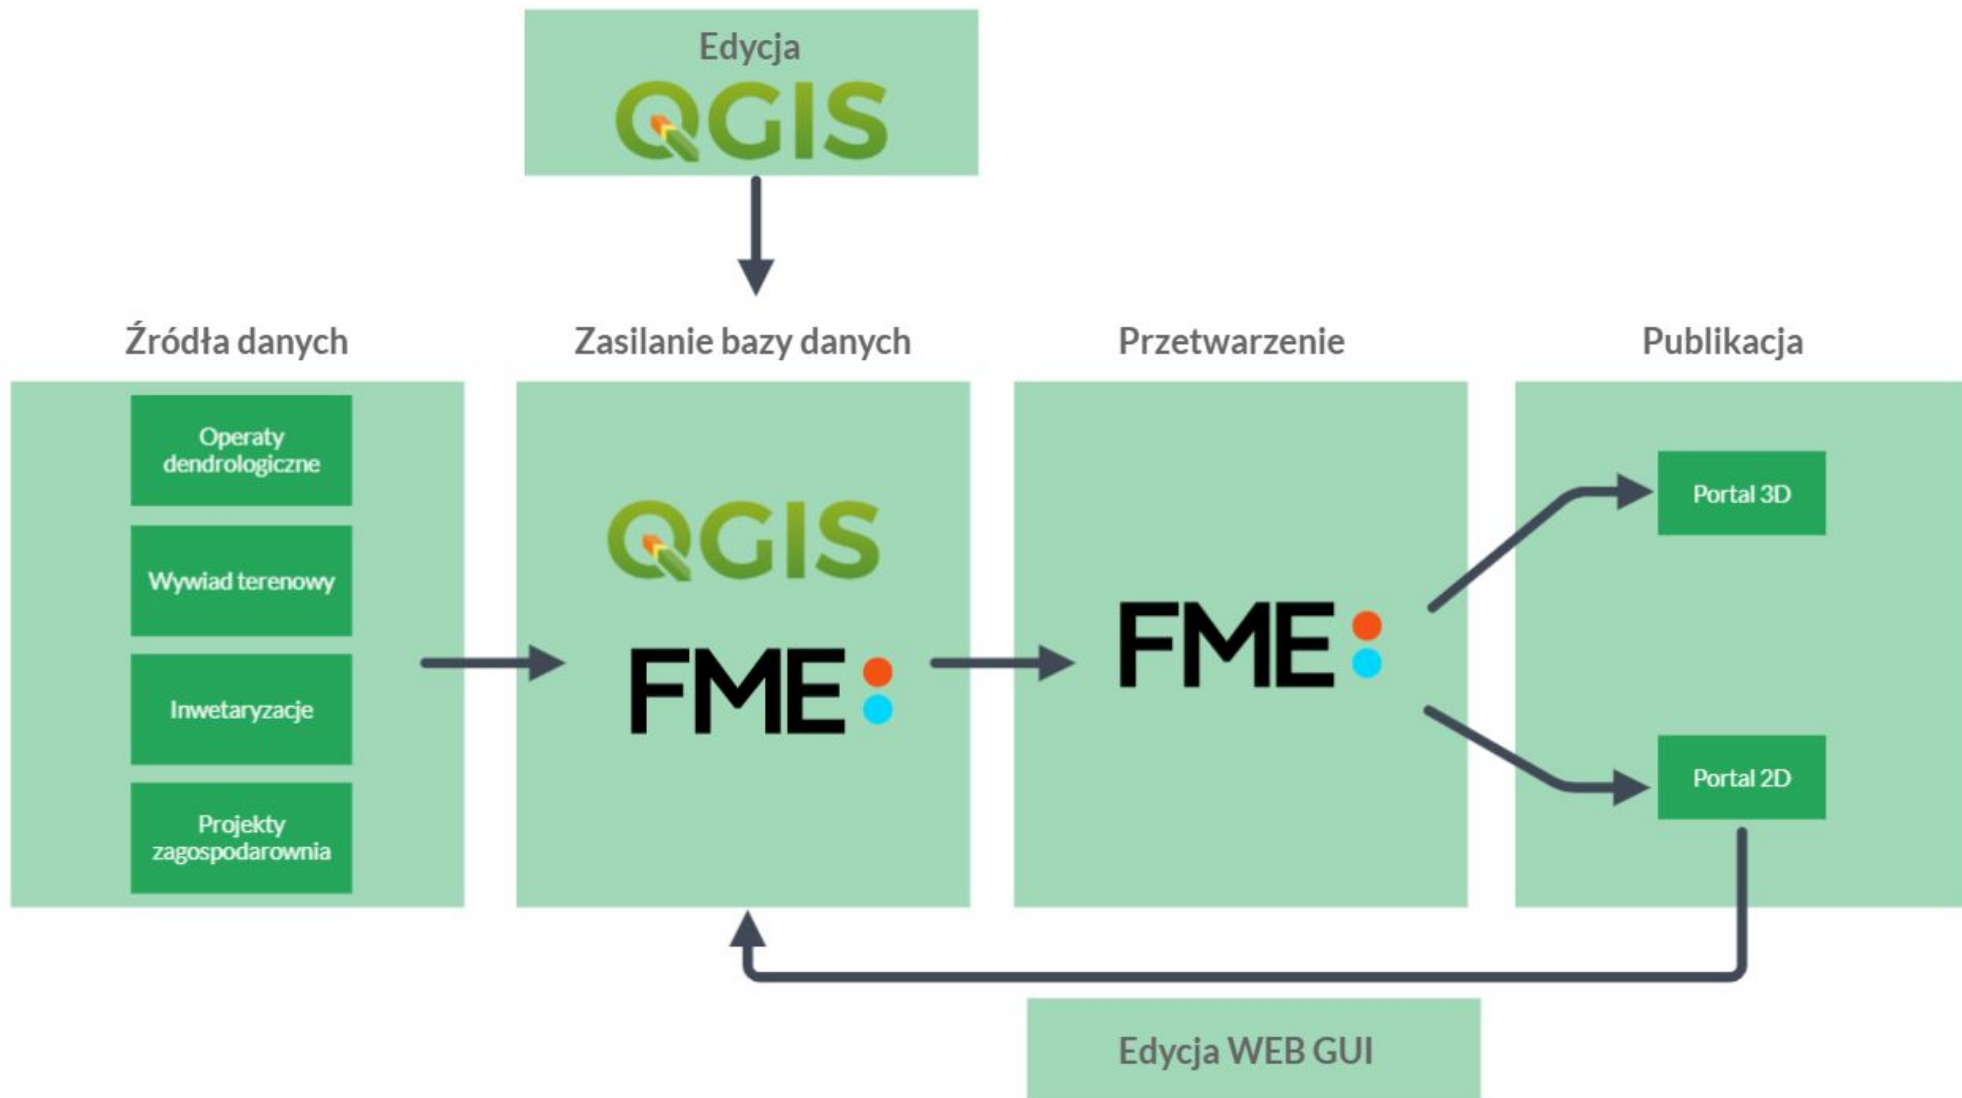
Edycja
QGIS

Źródła danych

Operaty dendrologiczne

Wywiad terenowy

Inwetaryzacje

Projekty zagospodarownia

Zasilanie bazy danych

QGIS

FME

Przetwarzenie

FME

Publikacja

Portal 3D

Portal 2D

Edycja WEB GUI